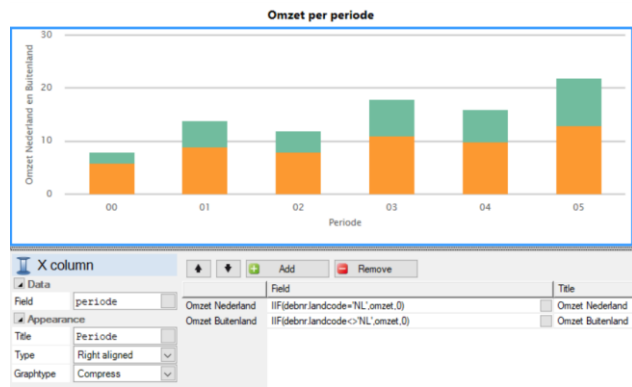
Omzet per periode

30
20
10
0

Omzet Nederland en Buitenland

00 01 02 03 04 05

Periode

X column

Data

Field periode

Appearance

Title Periode

Type Right aligned

Graphtype Compress

Add Remove

| | Field | | Title |
|---|---|---|---|
| Omzet Nederland | IIF(debnr.landcode='NL',omzet,0) | | Omzet Nederland |
| Omzet Buitenland | IIF(debnr.landcode<>'NL',omzet,0) | | Omzet Buitenland |